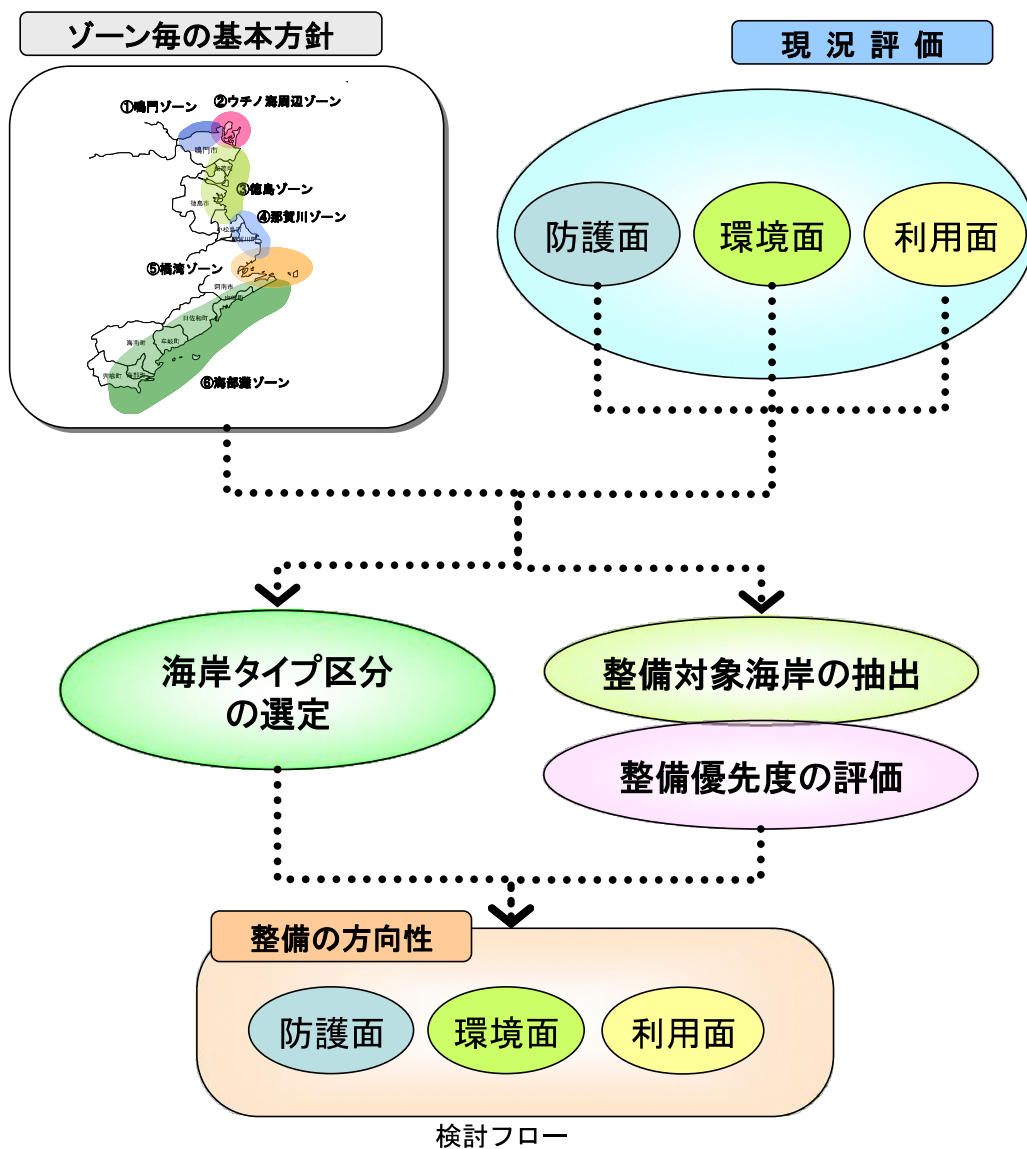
ゾーン毎の基本方針

①鳴門ゾーン
②ウチノ海周辺ゾーン
鳴門市
③徳島ゾーン
徳島市
④那賀川ゾーン
⑤橘湾ゾーン
阿南市
日佐和町
海南町
牟岐町
宍喰町
⑥海部灘ゾーン

現 況 評 価

防護面
環境面
利用面

海岸タイプ区分の選定

整備対象海岸の抽出

整備優先度の評価

整備の方向性

防護面
環境面
利用面

検討フロー